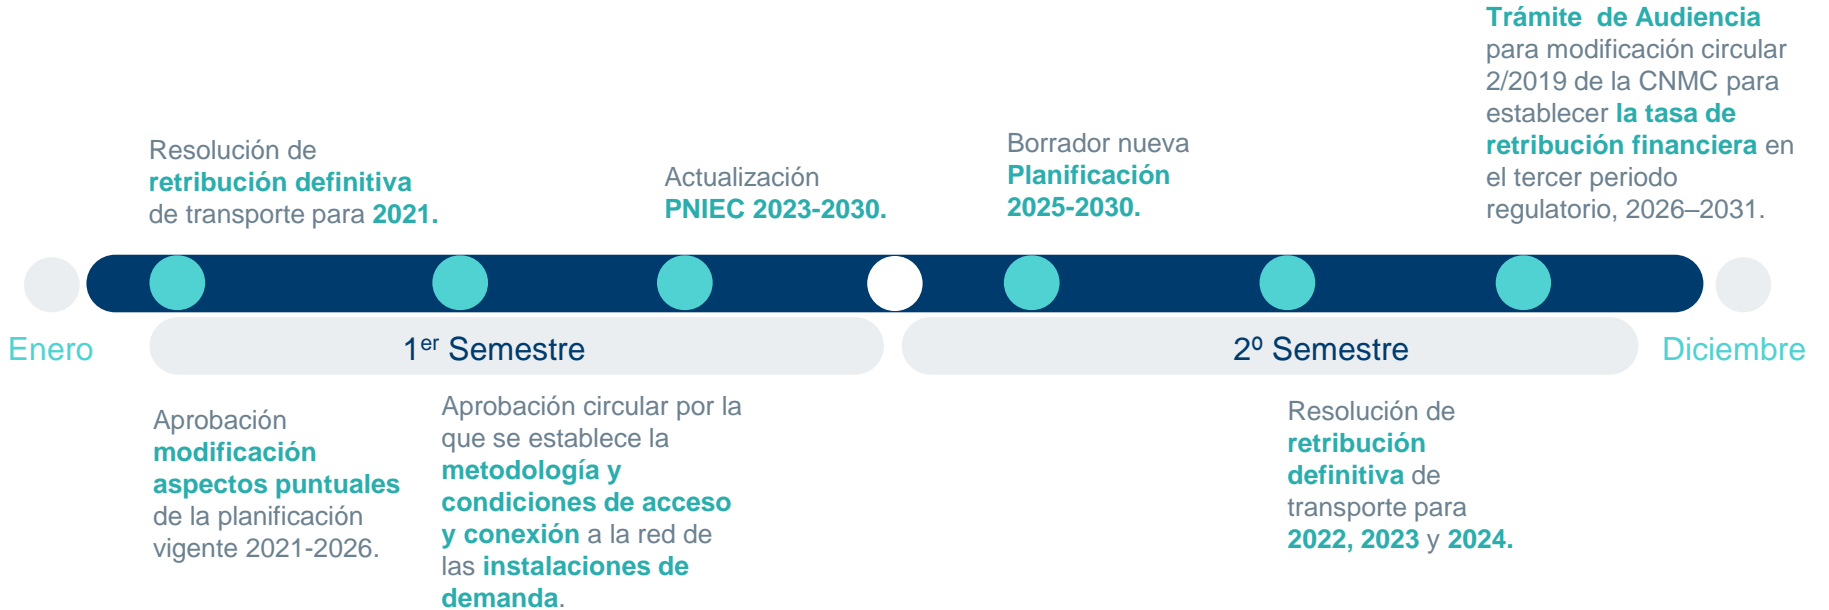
Resolución de **retribución definitiva** de transporte para **2021.**

Actualización **PNIEC 2023-2030.**

Borrador nueva **Planificación 2025-2030.**

**Trámite de Audiencia** para modificación circular 2/2019 de la CNMC para establecer **la tasa de retribución financiera** en el tercer periodo regulatorio, 2026–2031.

Enero

1$^{er}$ Semestre

2º Semestre

Diciembre

Aprobación **modificación aspectos puntuales** de la planificación vigente 2021-2026.

Aprobación circular por la que se establece la **metodología y condiciones de acceso y conexión** a la red de las **instalaciones de demanda**.

Resolución de **retribución definitiva** de transporte para **2022, 2023** y **2024.**